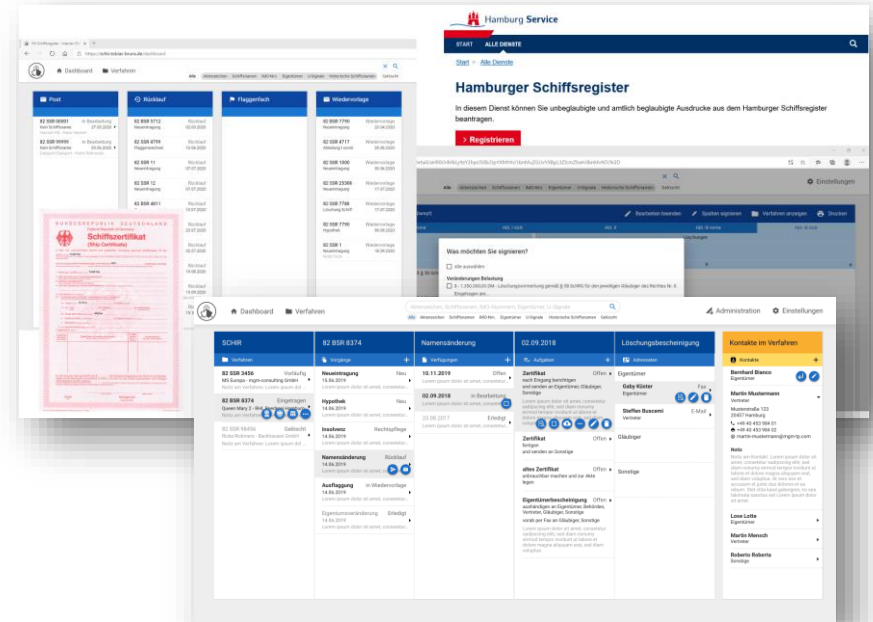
Hamburg Service

START ALLE DIENSTE

Start > Alle Dienste

Hamburger Schiffsregister

In diesem Dienst können Sie unbeglaubigte und amtlich beglaubigte Ausdrucke aus dem Hamburger Schiffsregister beantragen.

> Registrieren

https://schiffsregister.hamburg.de/dashboard

Dashboard Verfahren

Alle Aktenzeichen Schiffsnamen IMO-Nrn. Eigentümer Urkunde Historische Schiffsnamen Gelöscht

Post

Rücklauf

Flaggenfach

Wiedervorlage

82 SSR 00001 In Bearbeitung

82 SSR 99999 In Bearbeitung

82 SSR 5712

82 SSR 8759

82 SSR 11

82 SSR 12

82 SSR 13

BUNDESREPUBLIK DEUTSCHLAND

Schiffszertifikat

(Ship Certificate)

Einstellungen

Bearbeiten beenden Spalten sortieren Verfahren anzeigen Drucken

Was möchten Sie signieren?

Alle auswählen

Veränderungen Belastung

Dashboard Verfahren

Alle Aktenzeichen Schiffsnamen IMO-Nrn. Eigentümer Urkunde Historische Schiffsnamen Gelöscht

Administration Einstellungen

SCHIR

Verfahren

82 SSR 3456 Vorläufig
MS Europa - mgm-consulting GmbH
Notiz am Verfahren: Lorem ipsum dol...

82 SSR 8374 Eingetragen
Queen Mary 2 - Wat. Reichsbahn GmbH

82 SSR 98456 Gelöscht
Nuku Rohmann - Bachbrassel GmbH
Notiz am Verfahren: Lorem ipsum dol...

82 BSR 8374

Vorgänge

Neueintragung Neu
15.04.2019

Hypothek Neu
14.04.2019
Lorem ipsum dolor sit amet, consetetur...

Insolvenz Rechtspflege
14.04.2019

Namensänderung Rücklauf
14.04.2019
Lorem ipsum dolor sit amet, consetetur...

Ausflaggung in Wiedervorlage
14.04.2019
Lorem ipsum dolor sit amet, consetetur...

Eigentumsveränderung Erledigt
14.04.2019
Lorem ipsum dolor sit amet, consetetur...

Namensänderung

Verfügungen

10.11.2019 Offen
Lorem ipsum dolor sit amet, consetetur...

02.09.2018 In Bearbeitung
Lorem ipsum dolor sit amet, consetetur...

20.08.2017 Erledigt
Lorem ipsum dolor sit amet, consetetur...

02.09.2018

Aufgaben

Zertifikat Offen
nach Eingang berichtigen und senden an Eigentümer, Gläubiger, Sonstige

Zertifikat Offen
fertigen und senden an Sonstige

altes Zertifikat Offen
entwerten machen und zur Akte legen

Eigentümerbescheinigung Offen
ausfertigen an Eigentümer, Behörden, Vertreter, Gläubiger, Sonstige
vorab per Fax an Gläubiger, Sonstige

Löschungsbescheinigung

Adressaten

Eigentümer

Gaby Küster Fax
Eigentümer

Steffen Buscemi E-Mail
Vertreter

Gläubiger

Sonstige

Kontakte im Verfahren

Kontakte

Bernhard Bianco
Eigentümer

Martin Mustermann
Vertreter
Musterstraße 123
20457 Hamburg
+49 40 453 984 01
+49 40 453 984 02
martin-mustermann@mgm-tp.com

Notiz

Love Lotte
Eigentümer

Martin Mensch
Vertreter

Roberto Roberta
Sonstige